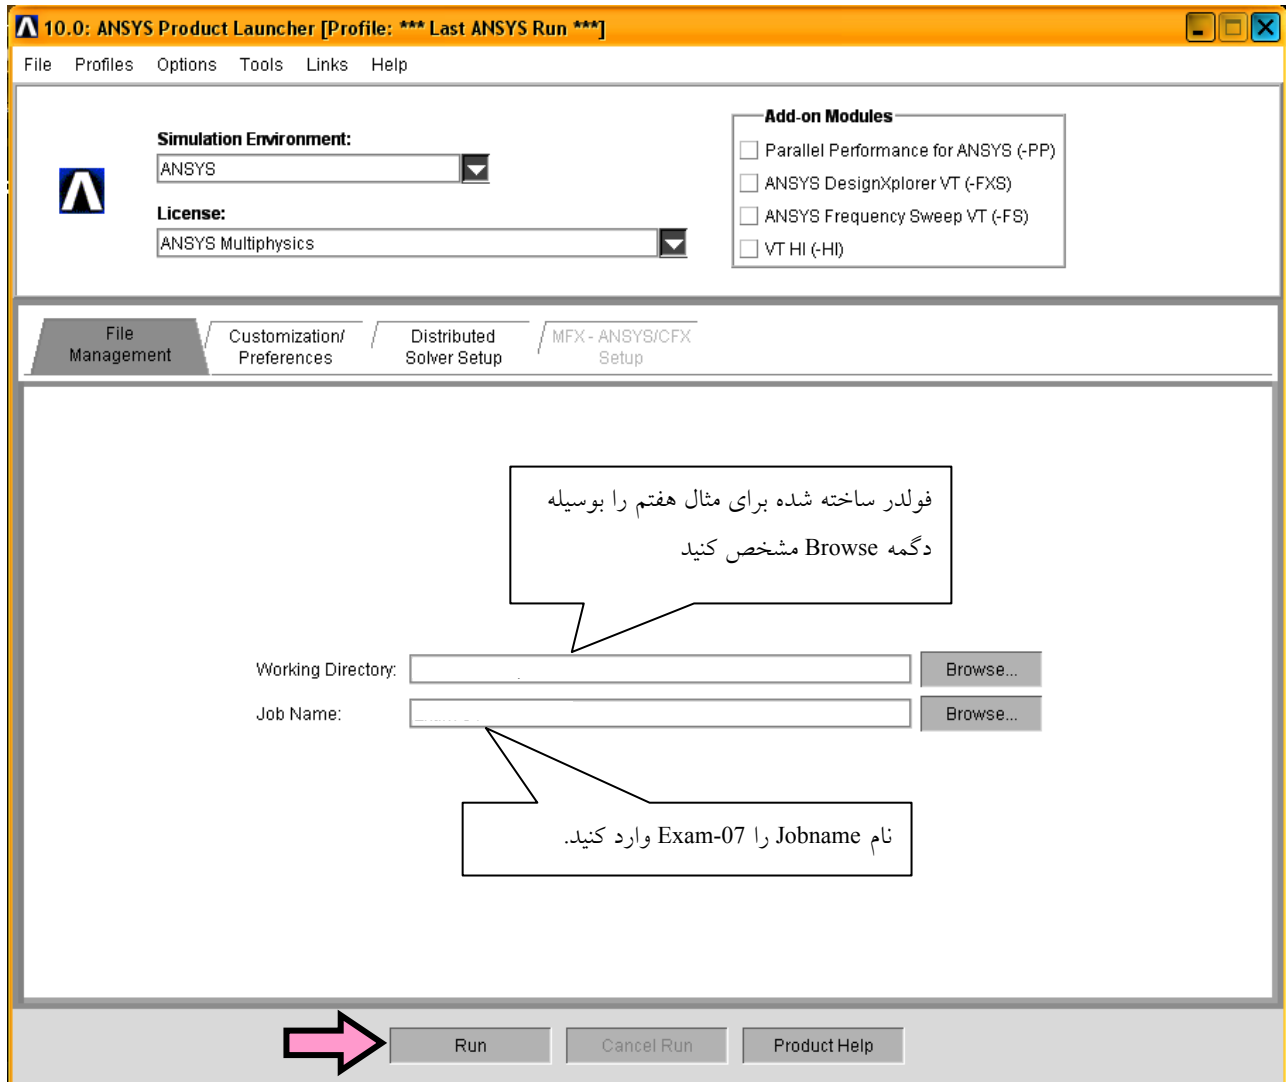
10.0: ANSYS Product Launcher [Profile: *** Last ANSYS Run ***]

File Profiles Options Tools Links Help

Simulation Environment:
ANSYS

License:
ANSYS Multiphysics

Add-on Modules
Parallel Performance for ANSYS (-PP)
ANSYS DesignXplorer VT (-FXS)
ANSYS Frequency Sweep VT (-FS)
VT HI (-HI)

File Management
Customization/ Preferences
Distributed Solver Setup
MFX - ANSYS/CFX Setup

فولدر ساخته شده برای مثال هفتم را بوسیله دگمه Browse مشخص کنید

Working Directory:
Browse...
Job Name:
Browse...

نام Jobname را Exam-07 وارد کنید.

Run
Cancel Run
Product Help